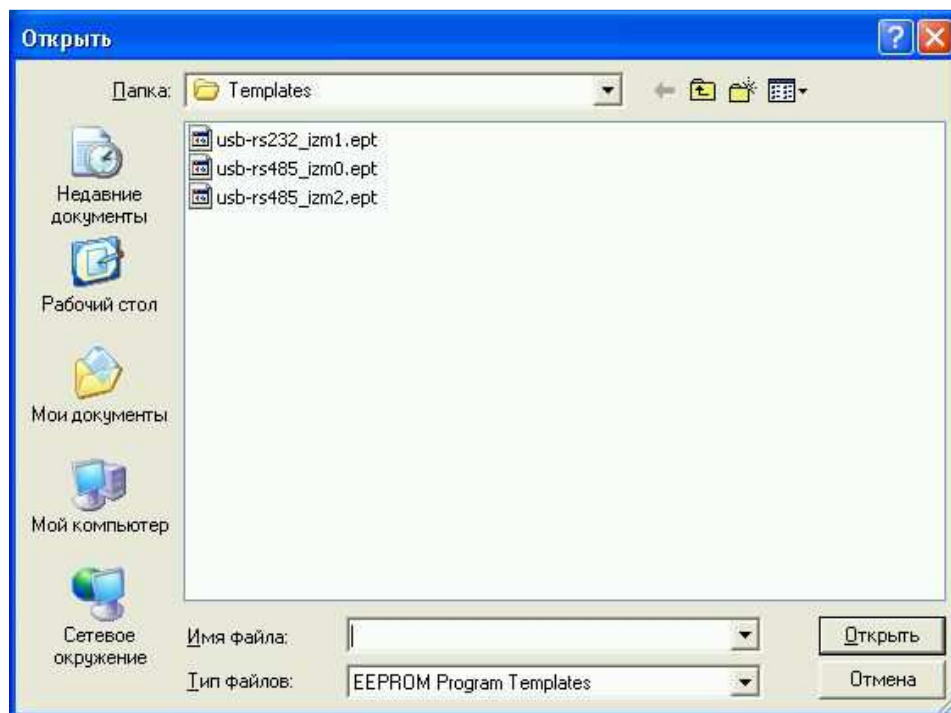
Открыть

Папка: Templates

usb-rs232_izm1.ept
usb-rs485_izm0.ept
usb-rs485_izm2.ept

Недавние документы

Рабочий стол

Мои документы

Мой компьютер

Сетевое окружение

Имя файла:

Тип файлов: EEPROM Program Templates

Открыть

Отмена